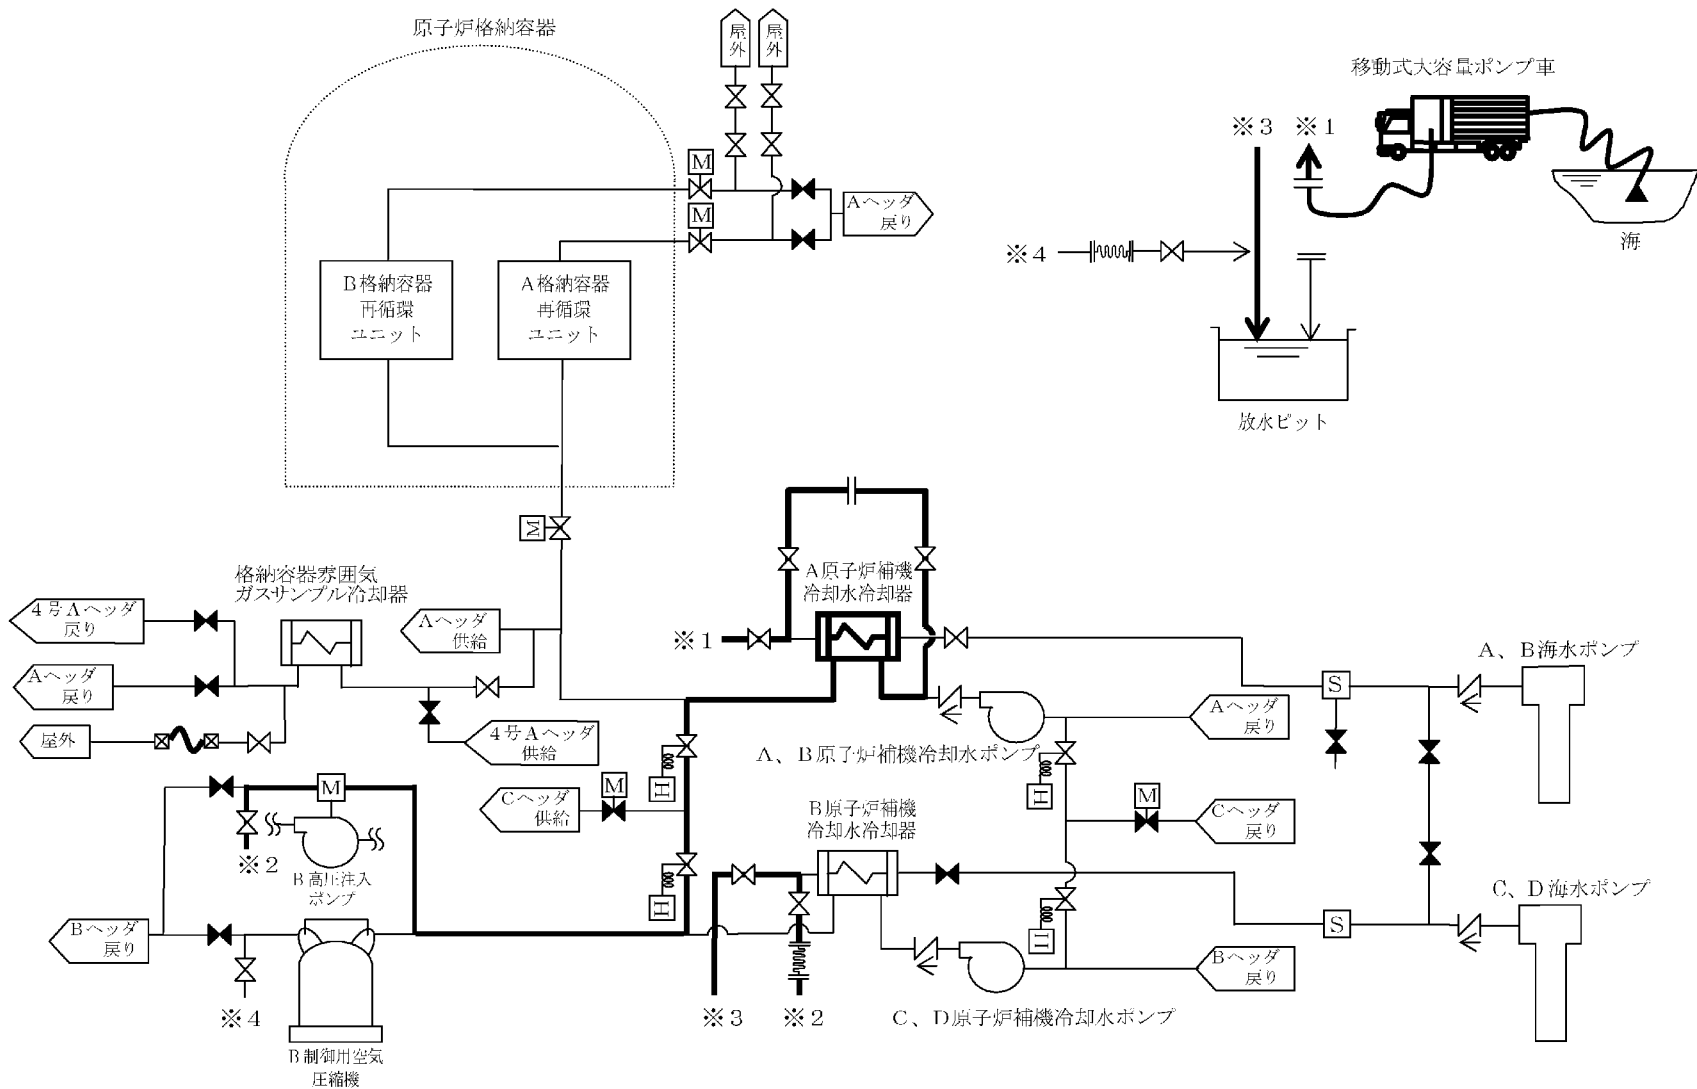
原子炉格納容器

屋外

屋外

M

M

Aヘッダ戻り

B格納容器再循環ユニット

A格納容器再循環ユニット

移動式大容量ポンプ車

※3

※1

海

※4

放水ピット

M

格納容器雰囲気ガスサンプル冷却器

4号Aヘッダ戻り

Aヘッダ供給

Aヘッダ戻り

屋外

4号Aヘッダ供給

A原子炉補機冷却水冷却器

※1

A、B海水ポンプ

S

Aヘッダ戻り

A、B原子炉補機冷却水ポンプ

H

M

Cヘッダ供給

M

H

M

Cヘッダ戻り

※2

B高圧注入ポンプ

B原子炉補機冷却水冷却器

H

H

C、D海水ポンプ

S

Bヘッダ戻り

Bヘッダ戻り

※4

B制御用空気圧縮機

※3

※2

C、D原子炉補機冷却水ポンプ